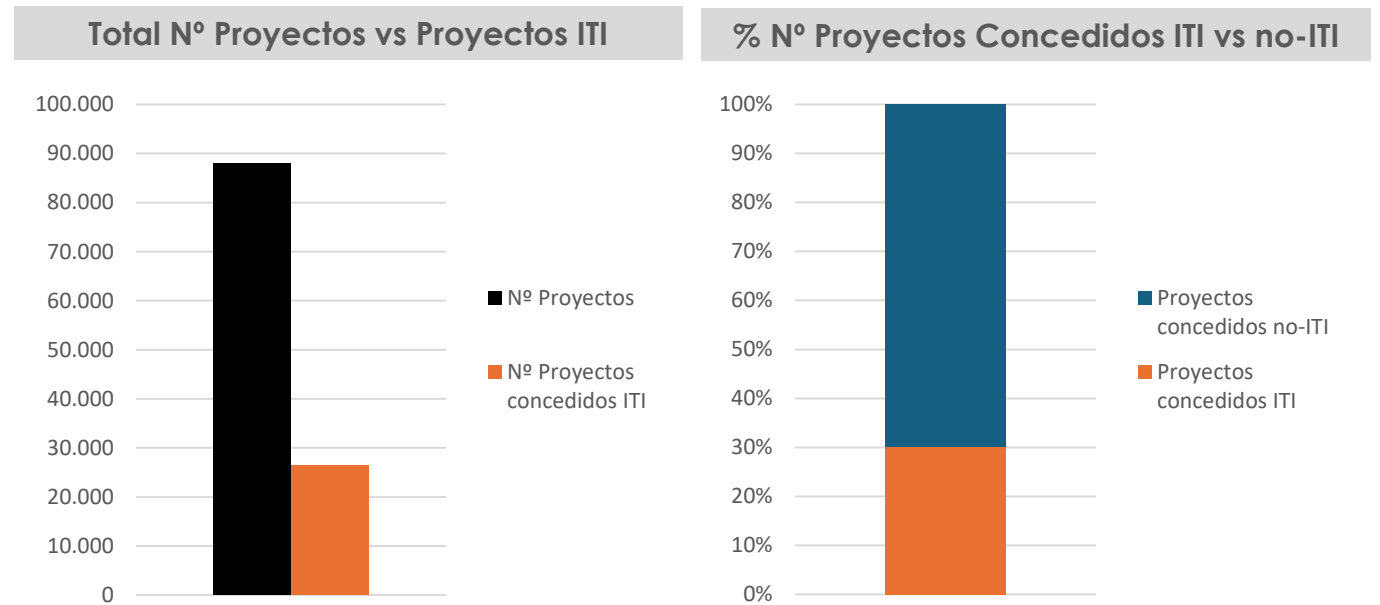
Total Nº Proyectos vs Proyectos ITI

100.000
90.000
80.000
70.000
60.000
50.000
40.000
30.000
20.000
10.000
0

Nº Proyectos
Nº Proyectos concedidos ITI

% Nº Proyectos Concedidos ITI vs no-ITI

100%
90%
80%
70%
60%
50%
40%
30%
20%
10%
0%

Proyectos concedidos no-ITI
Proyectos concedidos ITI